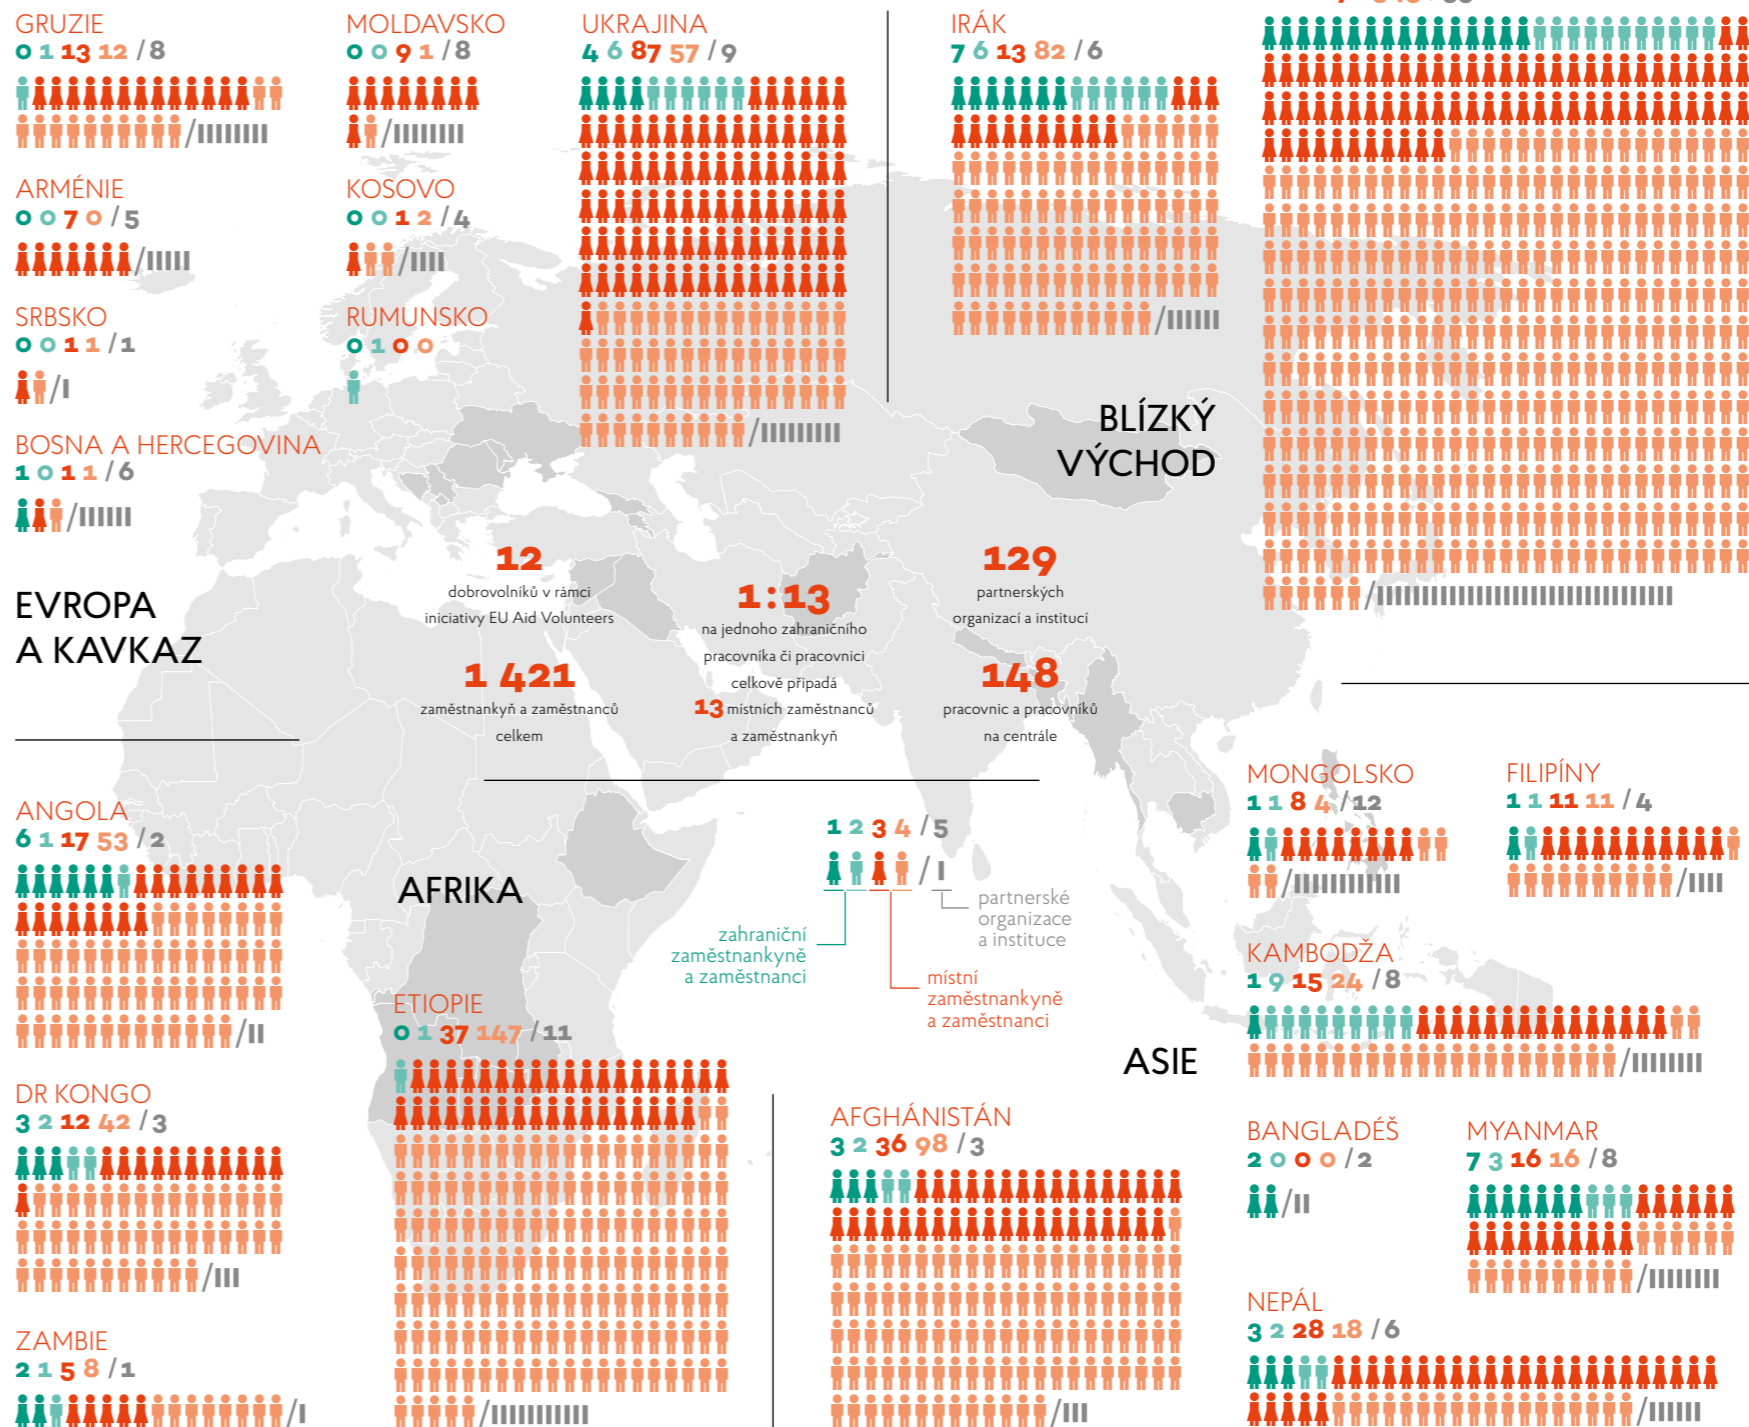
GRUZIE
0 1 13 12 /8

MOLDAVSKO
0 0 9 1 /8

UKRAJINA
4 6 87 57 /9

IRÁK
7 6 13 82 /6

ARMÉNIE
0 0 7 0 /5

KOSOVO
0 0 1 2 /4

SRBSKO
0 0 1 1 /1

RUMUNSKO
0 1 0 0

BOSNA A HERCEGOVINA
1 0 1 1 /6

BLÍZKÝ VÝCHOD

EVROPA A KAVKAZ

12
dobrovolníků v rámci iniciativy EU Aid Volunteers

1:13
na jednoho zahraničního pracovníka či pracovnici celkově připadá 13 místních zaměstnanců a zaměstnankyň

129
partnerských organizací a institucí

1 421
zaměstnankyň a zaměstnanců celkem

148
pracovnic a pracovníků na centrále

ANGOLA
6 1 17 53 /2

AFRIKA

1 2 3 4 /5
/ I
partnerské organizace a instituce
zahraniční zaměstnankyně a zaměstnanci
místní zaměstnankyně a zaměstnanci

MONGOLSKO
1 1 8 4 /12

FILIPÍNY
1 1 11 11 /4

KAMBODŽA
1 9 15 24 /8

ETIOPIE
0 1 37 147 /11

ASIE

DR KONGO
3 2 12 42 /3

AFGHÁNISTÁN
3 2 36 98 /3

BANGLADÉŠ
2 0 0 0 /2

MYANMAR
7 3 16 16 /8

NEPÁL
3 2 28 18 /6

ZAMBIE
2 1 5 8 /1